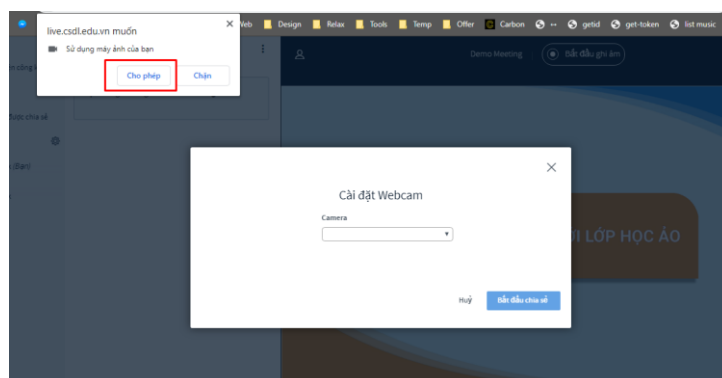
live.csdl.edu.vn muốn

Sử dụng máy ảnh của bạn

Cho phép

Chặn

Web Design Relax Tools Temp Offer Carbon ↔ getid get-token list music

Demo Meeting

Bắt đầu ghi âm

m công

được chia sẻ

(Bạn)

Cài đặt Webcam

Camera

I LỚP HỌC ẢO

Huỷ

Bắt đầu chia sẻ